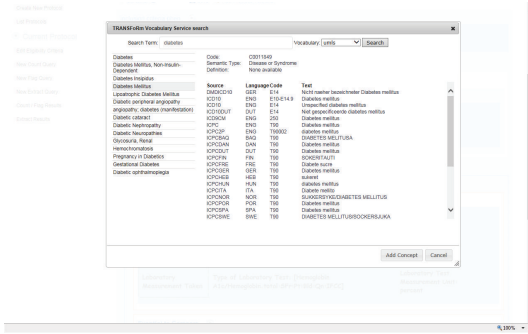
TRANSFoRm Vocabulary Service search

Search Term: diabetes

Vocabulary: umls

Search

Diabetes
Diabetes Mellitus, Non-Insulin-Dependent
Diabetes Insipidus
Diabetes Mellitus
Lipoatrophic Diabetes Mellitus
Diabetic peripheral angiopathy
angiopathy, diabetes (manifestation)
Diabetic cataract
Diabetic Nephropathy
Diabetic Neuropathies
Glycosuria, Renal
Hemochromatosis
Pregnancy in Diabetics
Gestational Diabetes
Diabetic ophthalmoplegia

Code: C0011849
Semantic Type: Disease or Syndrome
Definition: None available

| Source | Language | Code | Text |
|---|---|---|---|
| DMDICD10 | GER | E14 | Nicht naeher bezeichneter Diabetes mellitus |
| ICD10 | ENG | E10-E14.9 | Diabetes mellitus |
| ICD10 | ENG | E14 | Unspecified diabetes mellitus |
| ICD10DUT | DUT | E14 | Niet gespecificeerde diabetes mellitus |
| ICD9CM | ENG | 250 | Diabetes mellitus |
| ICPC | ENG | T90 | Diabetes mellitus |
| ICPC2P | ENG | T90002 | Diabetes mellitus |
| ICPCBAQ | BAQ | T90 | DIABETES MELLITUSA |
| ICPCDAN | DAN | T90 | Diabetes mellitus |
| ICPCDUT | DUT | T90 | Diabetes mellitus |
| ICPCFIN | FIN | T90 | SOKERITAUTI |
| ICPCFRE | FRE | T90 | Diabete sucre |
| ICPCGER | GER | T90 | Diabetes mellitus |
| ICPCHEB | HEB | T90 | sukeret |
| ICPCHUN | HUN | T90 | diabetes mellitus |
| ICPCITA | ITA | T90 | Diabete mellito |
| ICPCNOR | NOR | T90 | SUKKERSYKE/DIABETES MELLITUS |
| ICPCPOR | POR | T90 | Diabetes mellitus |
| ICPCSPA | SPA | T90 | Diabetes mellitus |
| ICPCSWE | SWE | T90 | DIABETES MELLITUS/SOCKERSJUKA |

Add Concept
Cancel

100%